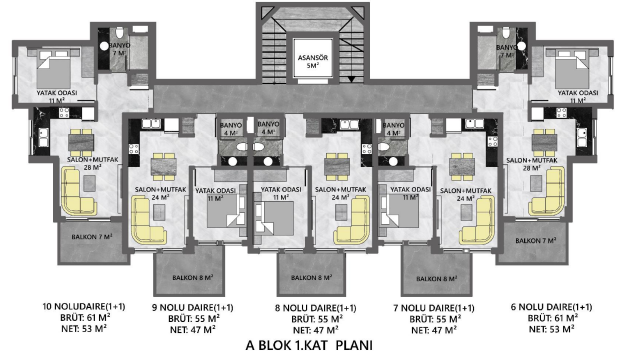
ASANSÖR
5M²

BANYO
7 M²

YATAK ODASI
11 M²

SALON+MUTFAK
28 M²

BALKON 7 M²

BANYO
4 M²

SALON+MUTFAK
24 M²

YATAK ODASI
11 M²

BALKON 8 M²

BANYO
4 M²

YATAK ODASI
11 M²

SALON+MUTFAK
24 M²

BALKON 8 M²

YATAK ODASI
11 M²

SALON+MUTFAK
24 M²

BALKON 8 M²

BANYO
7 M²

YATAK ODASI
11 M²

SALON+MUTFAK
28 M²

BALKON 7 M²

10 NOLUDAIRE(1+1)
BRÜT: 61 M²
NET: 53 M²

9 NOLU DAIRE(1+1)
BRÜT: 55 M²
NET: 47 M²

8 NOLU DAIRE(1+1)
BRÜT: 55 M²
NET: 47 M²

7 NOLU DAIRE(1+1)
BRÜT: 55 M²
NET: 47 M²

6 NOLU DAIRE(1+1)
BRÜT: 61 M²
NET: 53 M²

A BLOK 1.KAT PLANI